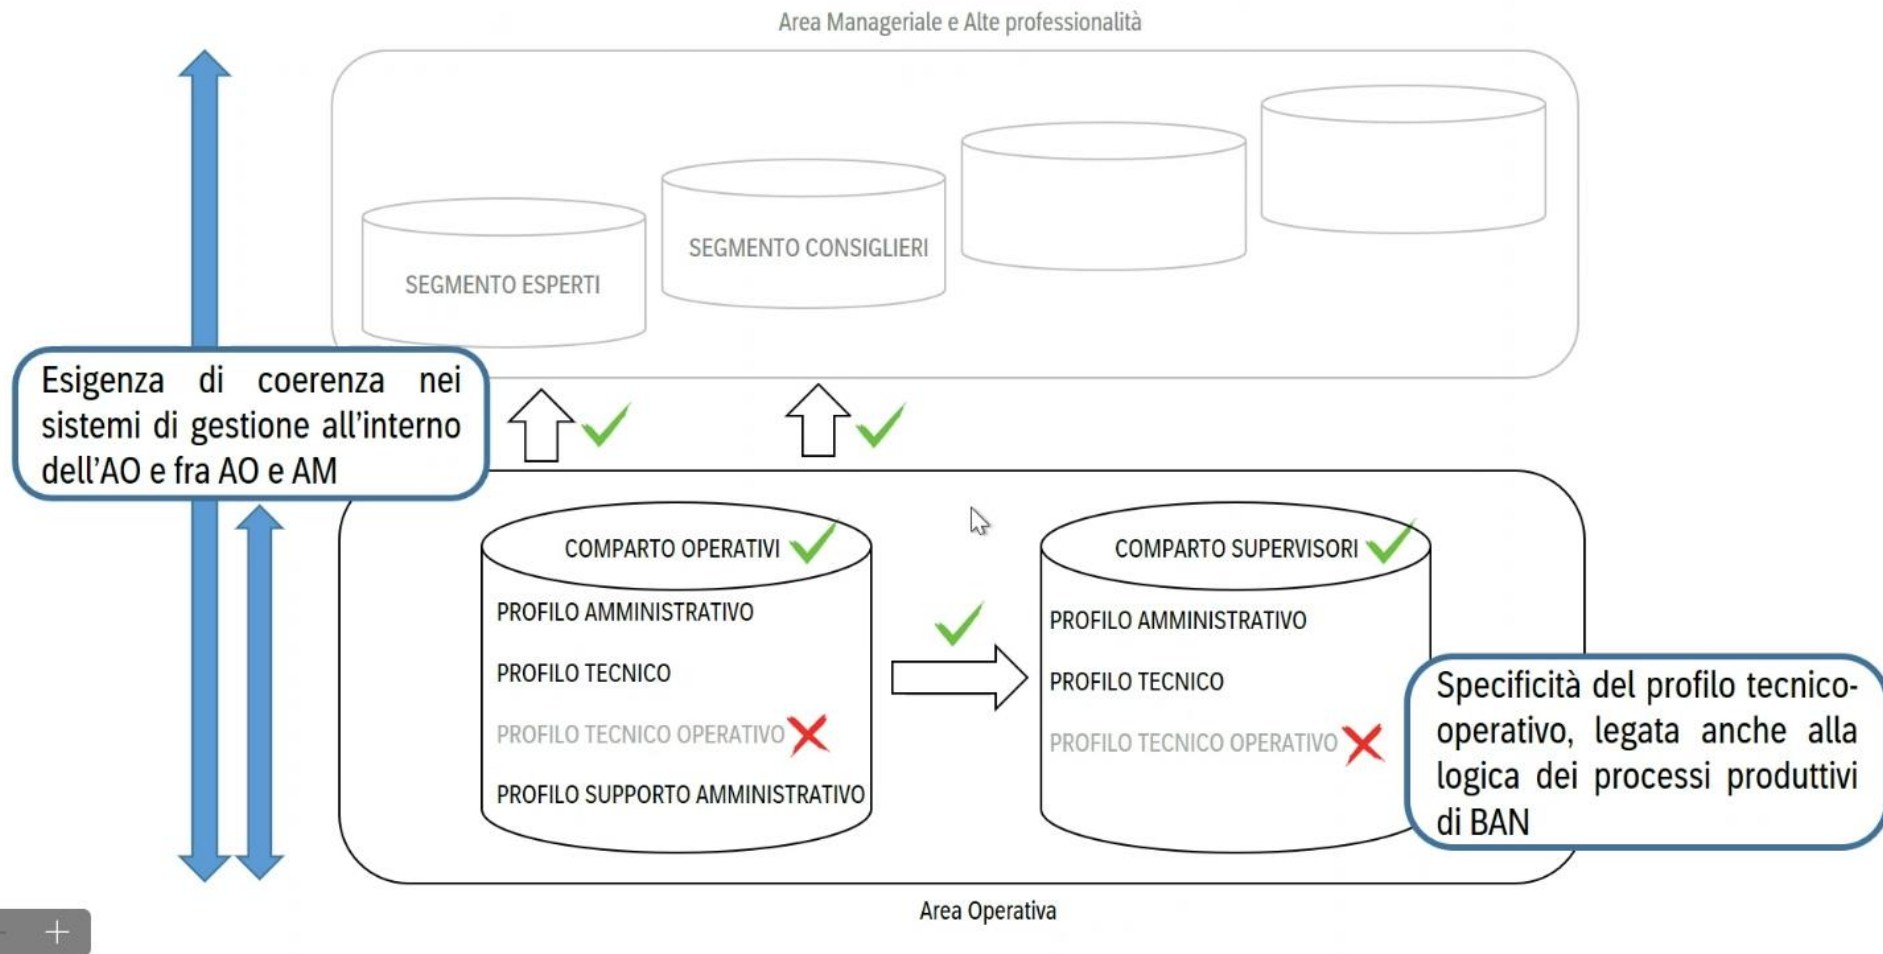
Area Manageriale e Alte professionalità

SEGMENTO ESPERTI

SEGMENTO CONSIGLIERI

Esigenza di coerenza nei sistemi di gestione all'interno dell'AO e fra AO e AM

COMPARTO OPERATIVI

PROFILO AMMINISTRATIVO

PROFILO TECNICO

PROFILO TECNICO OPERATIVO

PROFILO SUPPORTO AMMINISTRATIVO

COMPARTO SUPERVISORI

PROFILO AMMINISTRATIVO

PROFILO TECNICO

PROFILO TECNICO OPERATIVO

Specificità del profilo tecnico-operativo, legata anche alla logica dei processi produttivi di BAN

Area Operativa